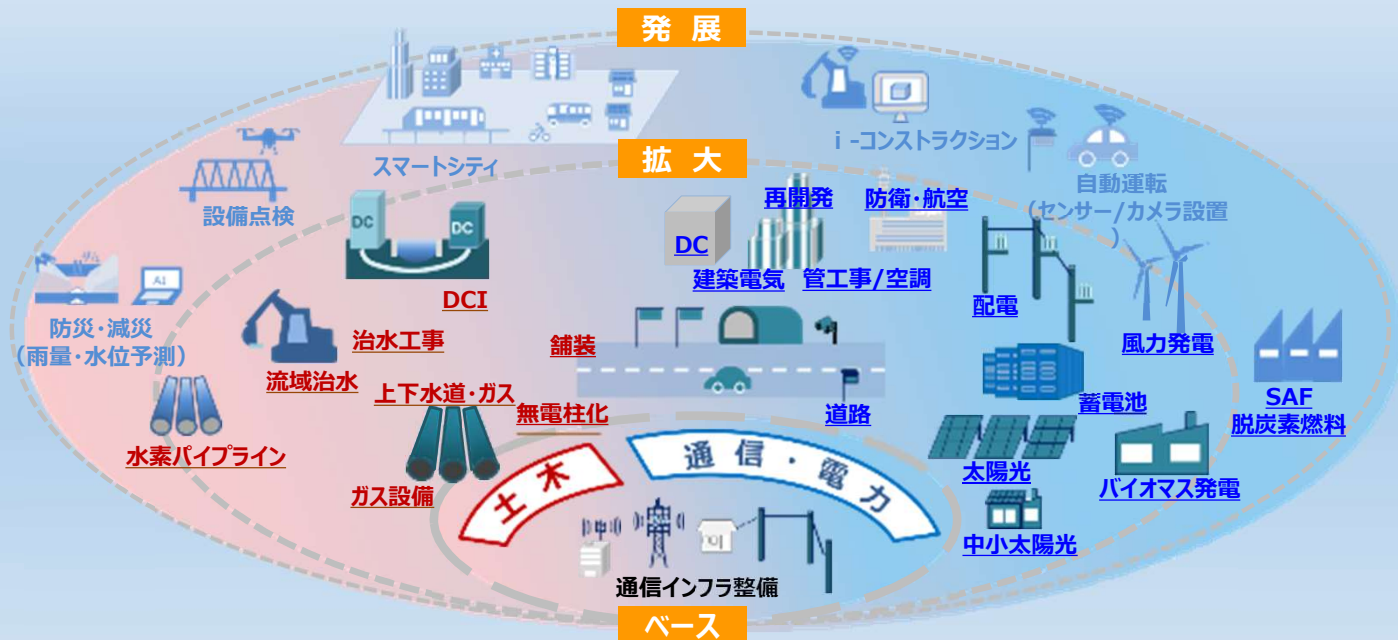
発 展

スマートシティ

i -コンストラクション

設備点検

拡 大

自動運転
（センサー/カメラ設置
）

再開発

防衛・航空

DC

DC

DC

DCI

建築電気

管工事/空調

配電

防災・減災
（雨量・水位予測）

AI

治水工事

舗装

風力発電

流域治水

上下水道・ガス

SAF
脱炭素燃料

蓄電池

水素パイプライン

無電柱化

道路

太陽光

土 木

通 信 ・ 電 力

バイオマス発電

ガス設備

中小太陽光

通信インフラ整備

ベース